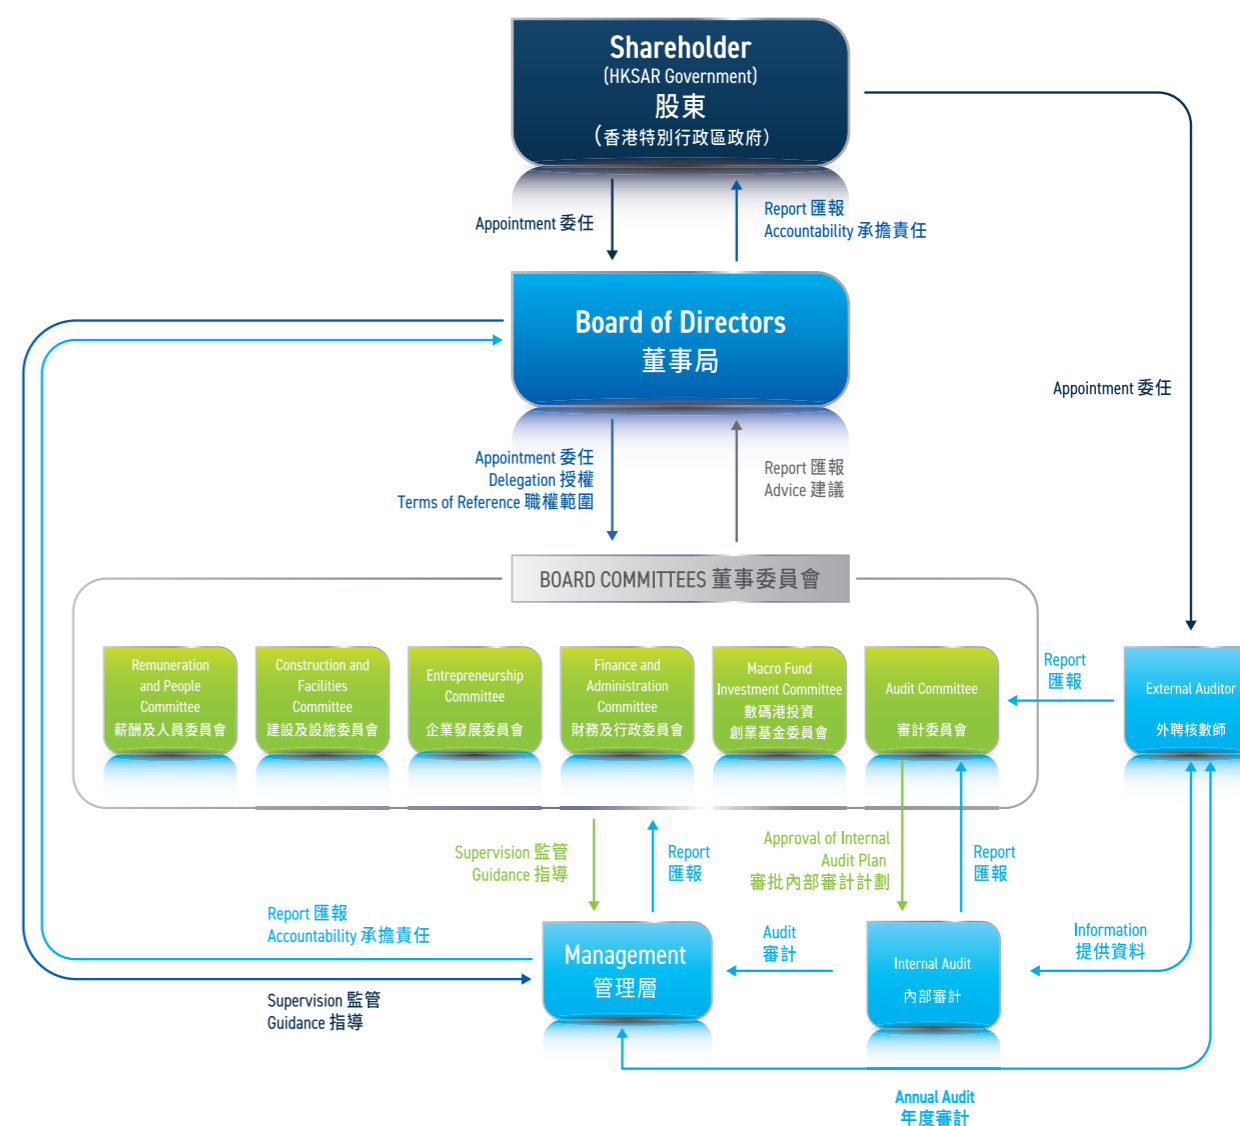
Shareholder
(HKSAR Government)
股東
(香港特別行政區政府)

Appointment 委任

Report 匯報
Accountability 承擔責任

Appointment 委任

Board of Directors
董事局

Appointment 委任
Delegation 授權
Terms of Reference 職權範圍

Report 匯報
Advice 建議

BOARD COMMITTEES 董事委員會

Remuneration and People Committee
薪酬及人員委員會

Construction and Facilities Committee
建設及設施委員會

Entrepreneurship Committee
企業發展委員會

Finance and Administration Committee
財務及行政委員會

Macro Fund Investment Committee
數碼港投資創業基金委員會

Audit Committee
審計委員會

Report
匯報

External Auditor
外聘核數師

Supervision 監管
Guidance 指導

Report
匯報

Approval of Internal Audit Plan
審批內部審計計劃

Report
匯報

Report 匯報
Accountability 承擔責任

Management
管理層

Audit
審計

Internal Audit
內部審計

Information
提供資料

Supervision 監管
Guidance 指導

Annual Audit
年度審計